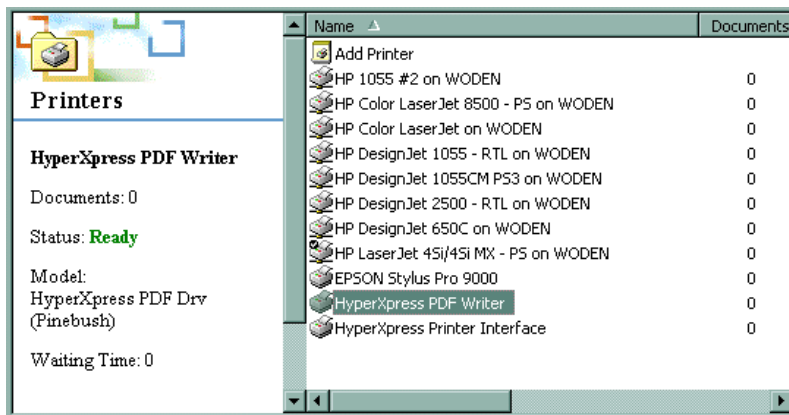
Printers

HyperXpress PDF Writer

Documents: 0

Status: Ready

Model:
HyperXpress PDF Drv (Pinebush)

Waiting Time: 0

| Name | Documents |
|---|---|
| Add Printer | |
| HP 1055 #2 on WODEN | 0 |
| HP Color LaserJet 8500 - PS on WODEN | 0 |
| HP Color LaserJet on WODEN | 0 |
| HP DesignJet 1055 - RTL on WODEN | 0 |
| HP DesignJet 1055CM PS3 on WODEN | 0 |
| HP DesignJet 2500 - RTL on WODEN | 0 |
| HP DesignJet 650C on WODEN | 0 |
| HP LaserJet 4Si/4Si MX - PS on WODEN | 0 |
| EPSON Stylus Pro 9000 | 0 |
| HyperXpress PDF Writer | 0 |
| HyperXpress Printer Interface | 0 |